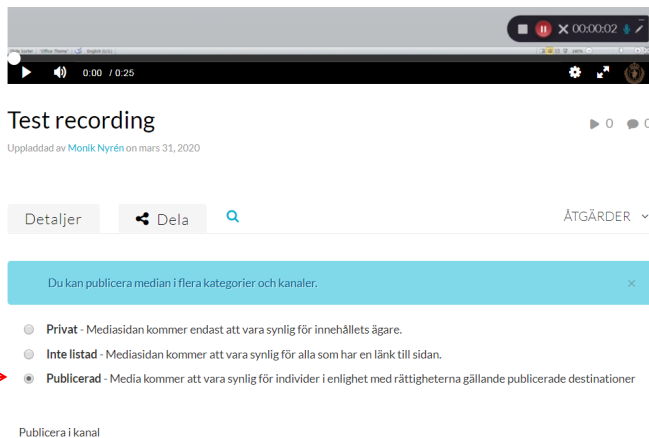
00:00:02

0:00 / 0:25

Test recording

0 0

Uppladdad av Monik Nyrén on mars 31, 2020

Detaljer
Dela
ÅTGÄRDER

Du kan publicera median i flera kategorier och kanaler.

×

Privat - Mediasidan kommer endast att vara synlig för innehållets ägare.

Inte listad - Mediasidan kommer att vara synlig för alla som har en länk till sidan.

Publicerad - Media kommer att vara synlig för individer i enlighet med rättigheterna gällande publicerade destinationer

Publicera i kanal